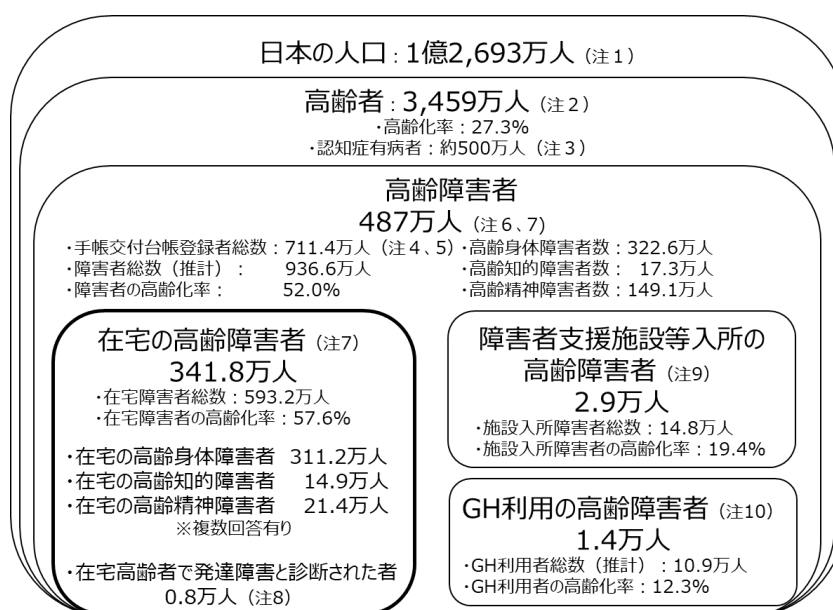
日本の人口：1億2,693万人（注１）

高齢者：3,459万人（注２）
・高齢化率：27.3%
・認知症有病者：約500万人（注３）

高齢障害者
487万人（注６、７）

・手帳交付台帳登録者総数：711.4万人（注４、５）
・障害者総数（推計）： 936.6万人
・障害者の高齢化率： 52.0%

・高齢身体障害者数：322.6万人
・高齢知的障害者数： 17.3万人
・高齢精神障害者数：149.1万人

在宅の高齢障害者（注7）
341.8万人
・在宅障害者総数：593.2万人
・在宅障害者の高齢化率：57.6%

・在宅の高齢身体障害者 311.2万人
・在宅の高齢知的障害者 14.9万人
・在宅の高齢精神障害者 21.4万人
※複数回答有り

・在宅高齢者で発達障害と診断された者
0.8万人（注8）

障害者支援施設等入所の高齢障害者（注9）
2.9万人
・施設入所障害者総数：14.8万人
・施設入所障害者の高齢化率：19.4%

GH利用の高齢障害者（注10）
1.4万人
・GH利用者総数（推計）：10.9万人
・GH利用者の高齢化率：12.3%